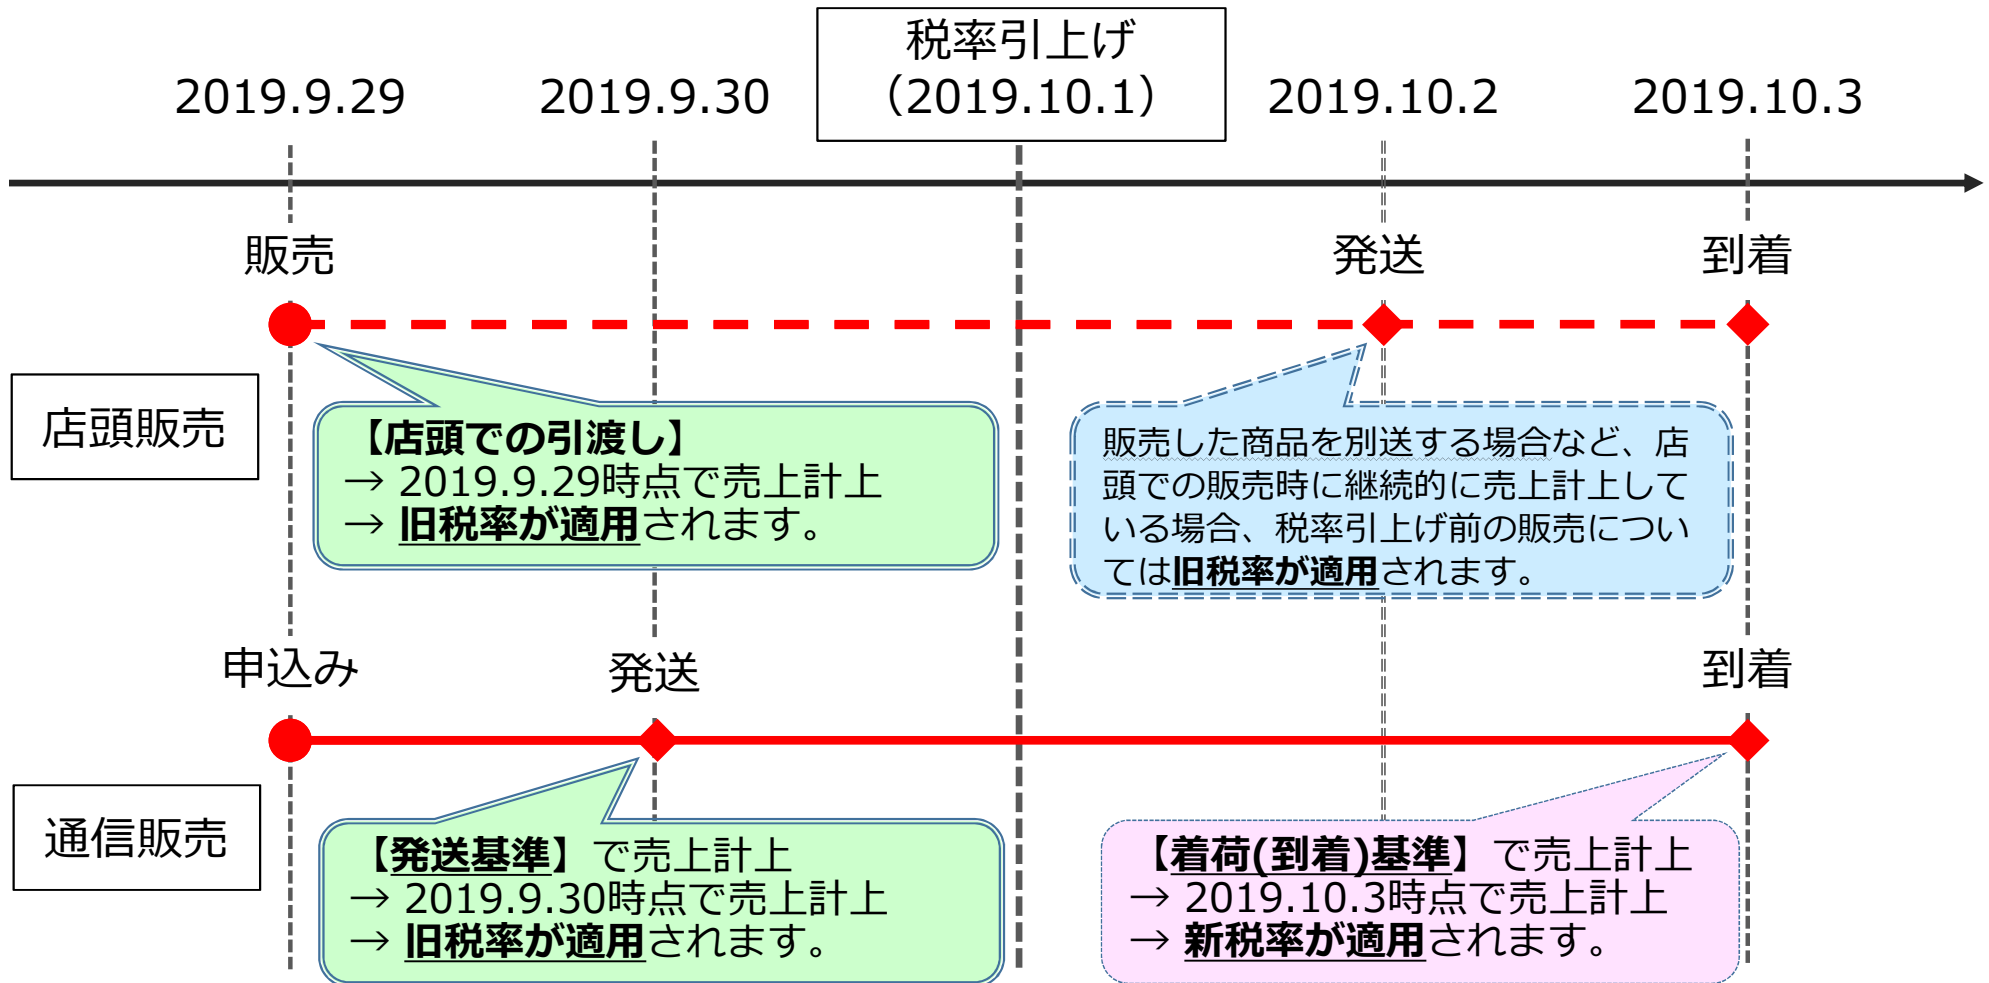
2019.9.29

2019.9.30

税率引上げ
（2019.10.1）

2019.10.2

2019.10.3

販売

発送

到着

店頭販売

【店頭での引渡し】
→ 2019.9.29時点で売上計上
→ 旧税率が適用されます。

販売した商品を別送する場合など、店頭での販売時に継続的に売上計上している場合、税率引上げ前の販売については旧税率が適用されます。

申込み

発送

到着

通信販売

【発送基準】で売上計上
→ 2019.9.30時点で売上計上
→ 旧税率が適用されます。

【着荷(到着)基準】で売上計上
→ 2019.10.3時点で売上計上
→ 新税率が適用されます。